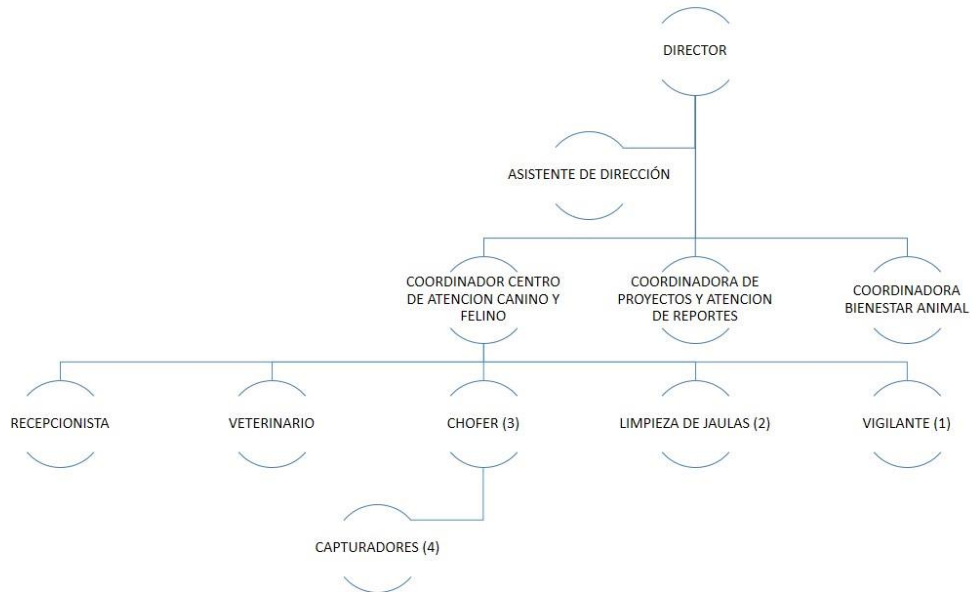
DIRECTOR

ASISTENTE DE DIRECCIÓN

COORDINADOR CENTRO DE ATENCION CANINO Y FELINO

COORDINADORA DE PROYECTOS Y ATENCION DE REPORTES

COORDINADORA BIENESTAR ANIMAL

RECEPCIONISTA

VETERINARIO

CHOFER (3)

LIMPIEZA DE JAULAS (2)

VIGILANTE (1)

CAPTURADORES (4)